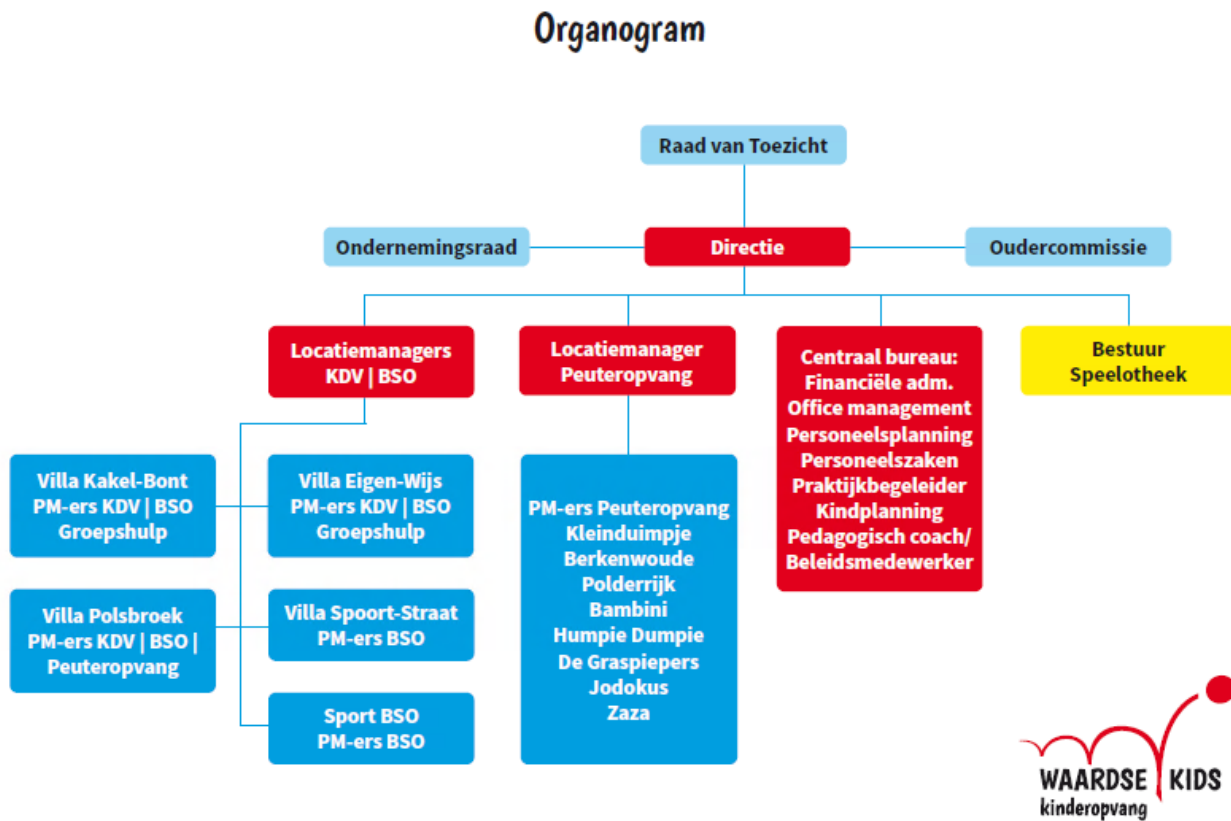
Organogram

Raad van Toezicht

Ondernemingsraad

Directie

Oudercommissie

Locatiemanagers KDV | BSO

Locatiemanager Peuteropvang

Centraal bureau: Financiële adm. Office management Personeelsplanning Personeelszaken Praktijkbegeleider Kindplanning Pedagogisch coach/ Beleidsmedewerker

Bestuur Speelotheek

Villa Kakel-Bont PM-ers KDV | BSO Groepshulp

Villa Eigen-Wijs PM-ers KDV | BSO Groepshulp

Villa Polsbroek PM-ers KDV | BSO | Peuteropvang

Villa Spoort-Straat PM-ers BSO

Sport BSO PM-ers BSO

PM-ers Peuteropvang Kleinduimpje Berkenwoude Polderrijk Bambini Humpie Dumpie De Graspiepers Jodokus Zaza

WAARDSE KIDS kinderopvang